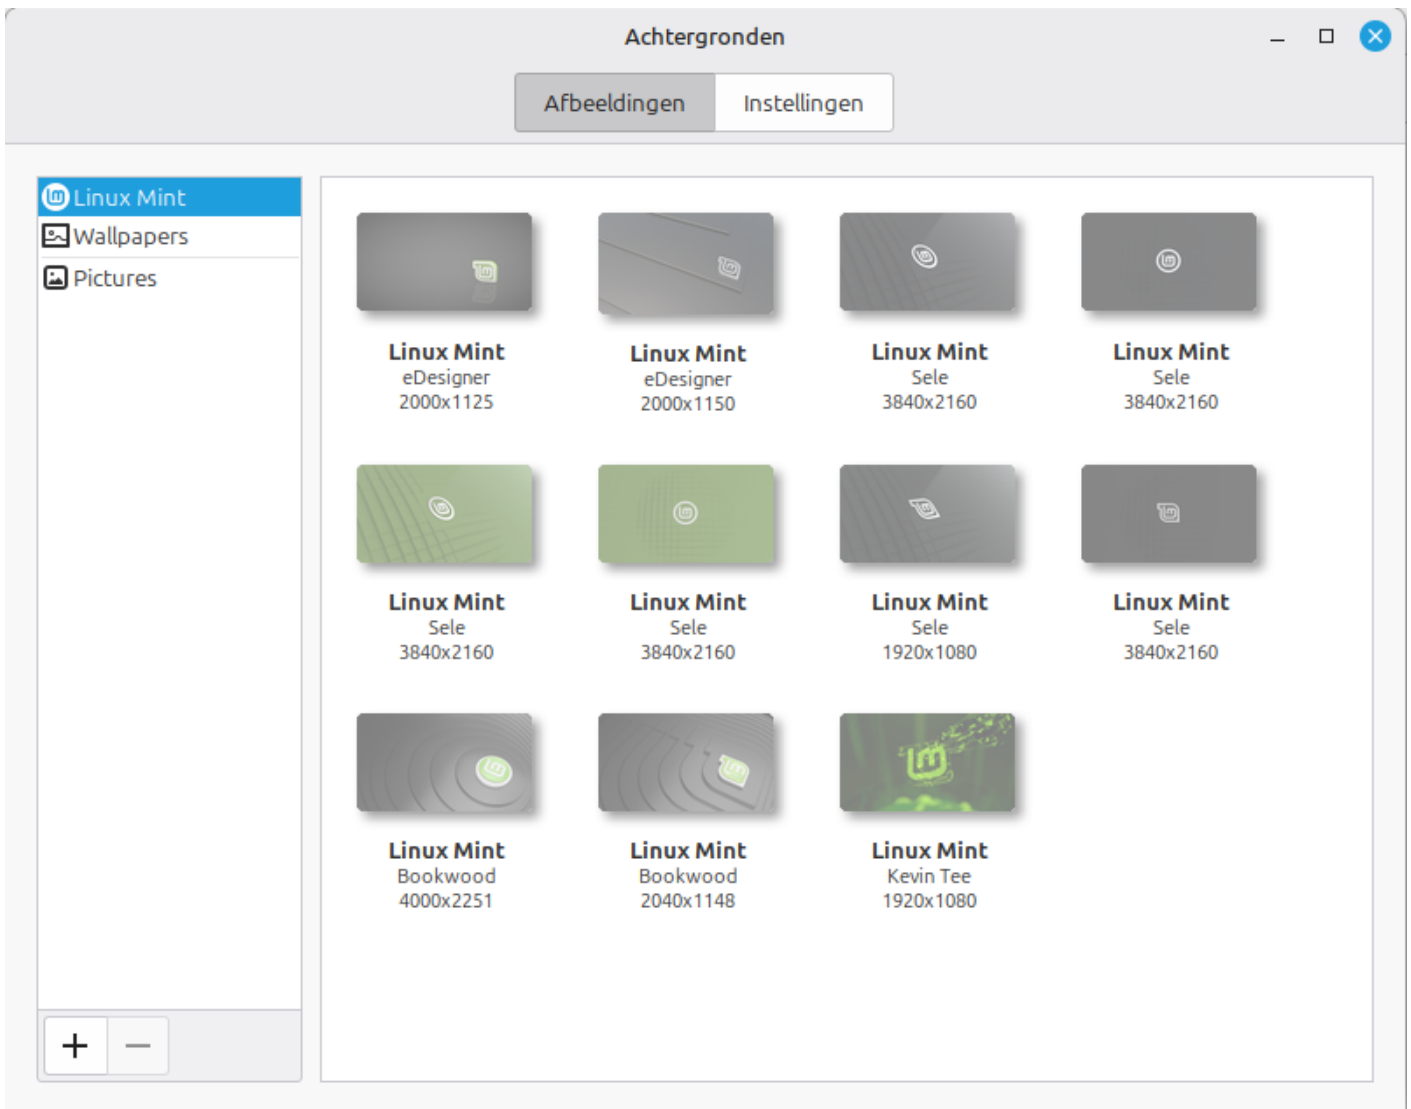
Achtergronden

Afbeeldingen | Instellingen

Linux Mint
Wallpapers
Pictures

+ —

Linux Mint
eDesigner
2000x1125

Linux Mint
eDesigner
2000x1150

Linux Mint
Sele
3840x2160

Linux Mint
Sele
3840x2160

Linux Mint
Sele
3840x2160

Linux Mint
Sele
3840x2160

Linux Mint
Sele
1920x1080

Linux Mint
Sele
3840x2160

Linux Mint
Bookwood
4000x2251

Linux Mint
Bookwood
2040x1148

Linux Mint
Kevin Tee
1920x1080